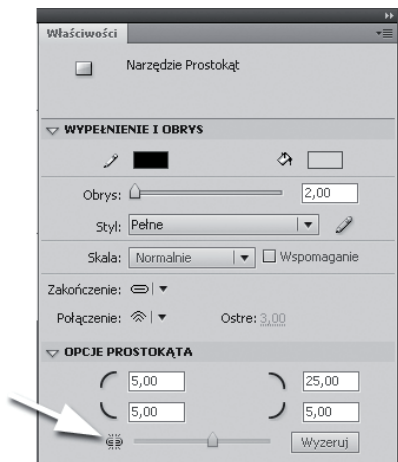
Właściwości

Narzędzie Prostokąt

WYPEŁNIENIE I OBRYS

Obrys: 2,00

Styl: Pełne

Skala: Normalnie

Wspomaganie

Zakończenie:

Połączenie:

Ostre: 3,00

OPCJE PROSTOKĄTA

5,00

25,00

5,00

5,00

Wyzeruj